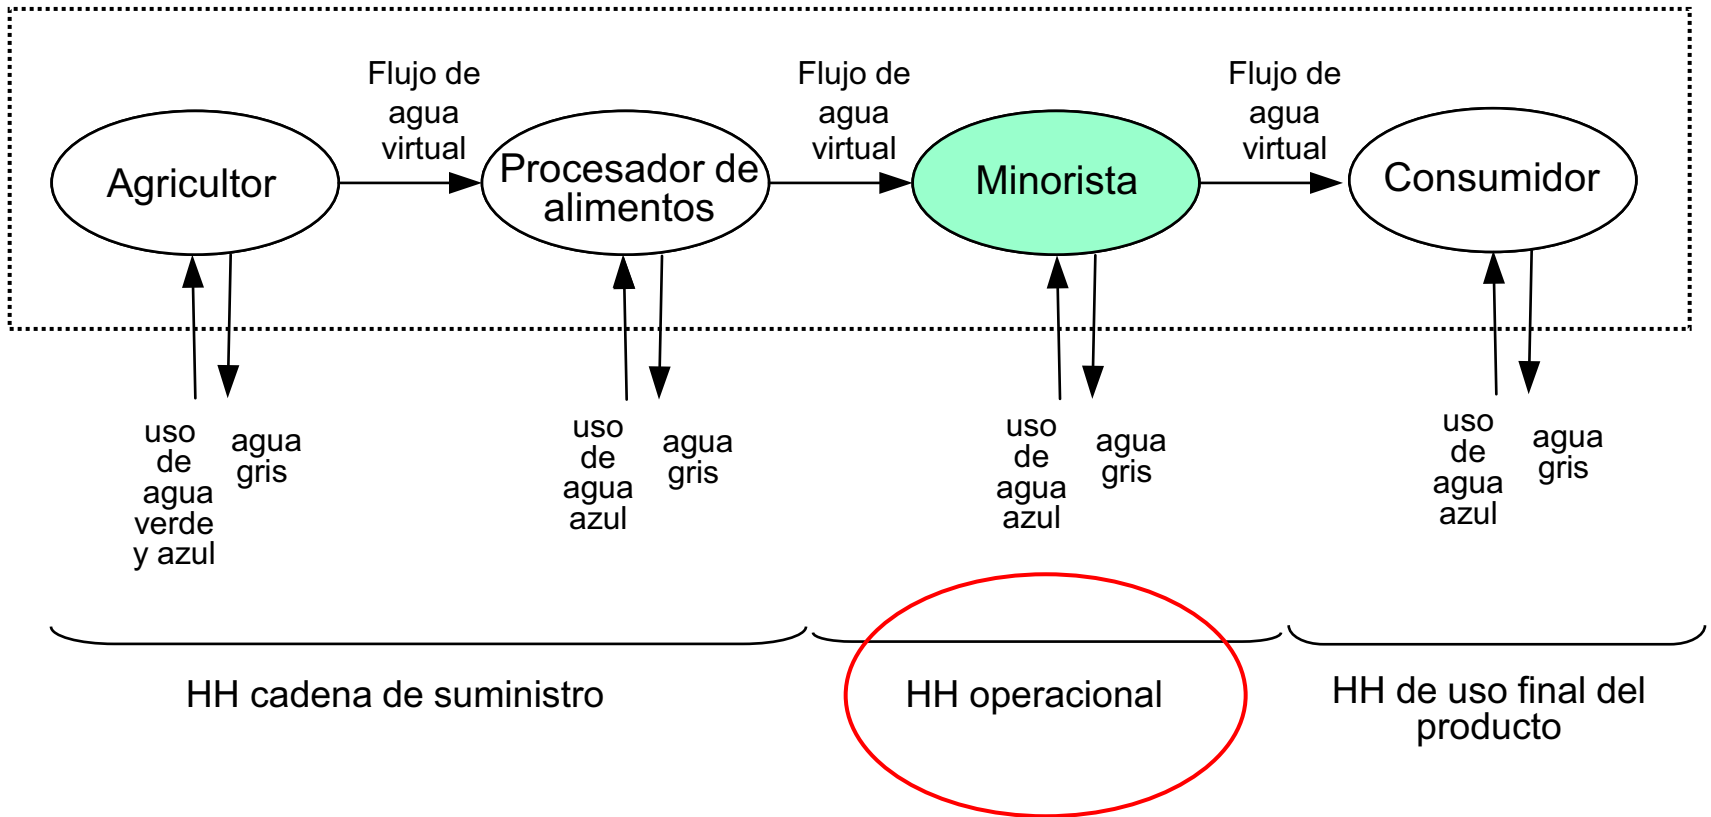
Flujo de agua virtual

Flujo de agua virtual

Flujo de agua virtual

Agricultor

Procesador de alimentos

Minorista

Consumidor

uso de agua verde y azul

agua gris

uso de agua azul

agua gris

uso de agua azul

agua gris

uso de agua azul

agua gris

HH cadena de suministro

HH operacional

HH de uso final del producto